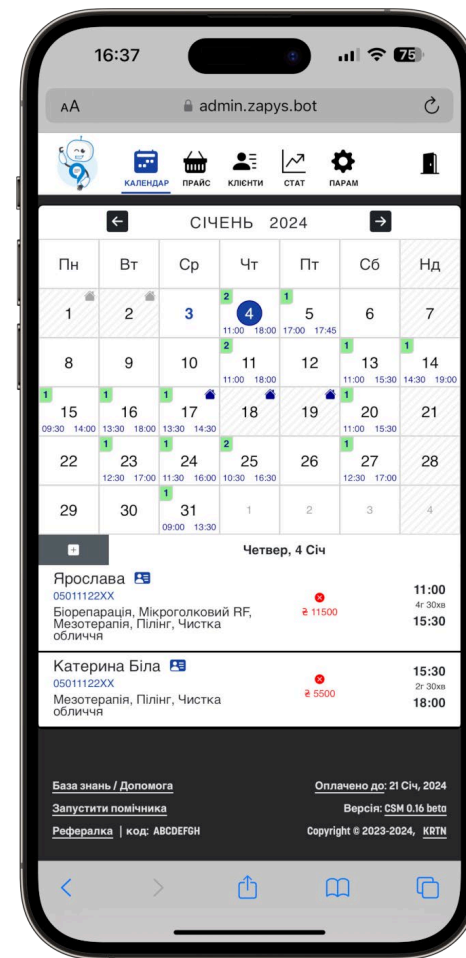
16:37 75

AA admin.zapys.bot

КАЛЕНДАР ПРАЙС КЛІЄНТИ СТАТ ПАРАМ

СІЧЕНЬ 2024

| Пн | Вт | Ср | Чт | Пт | Сб | Нд |
|---|---|---|---|---|---|---|
| 1 | 2 | 3 | 2 4 11:00 18:00 | 1 5 17:00 17:45 | 6 | 7 |
| 8 | 9 | 10 | 2 11 11:00 18:00 | 12 | 1 13 11:00 15:30 | 1 14 14:30 19:00 |
| 1 15 09:30 14:00 | 1 16 13:30 18:00 | 1 17 13:30 14:30 | 18 | 19 | 1 20 11:00 15:30 | 21 |
| 22 | 1 23 12:30 17:00 | 1 24 11:30 16:00 | 2 25 10:30 16:30 | 26 | 1 27 12:30 17:00 | 28 |
| 29 | 30 | 1 31 09:00 13:30 | 1 | 2 | 3 | 4 |

Четвер, 4 Січ

Ярослава
05011122XX
Біорепарація, Мікроголковий RF, Мезотерапія, Пілінг, Чистка обличчя
₴ 11500
11:00
4г 30хв
15:30

Катерина Біла
05011122XX
Мезотерапія, Пілінг, Чистка обличчя
₴ 5500
15:30
2г 30хв
18:00

База знань / Допомога
Запустити помічника
Рефералка | код: ABCDEFGH
Оплачено до: 21 Січ, 2024
Версія: CSM 0.16 beta
Copyright © 2023-2024, KRTN